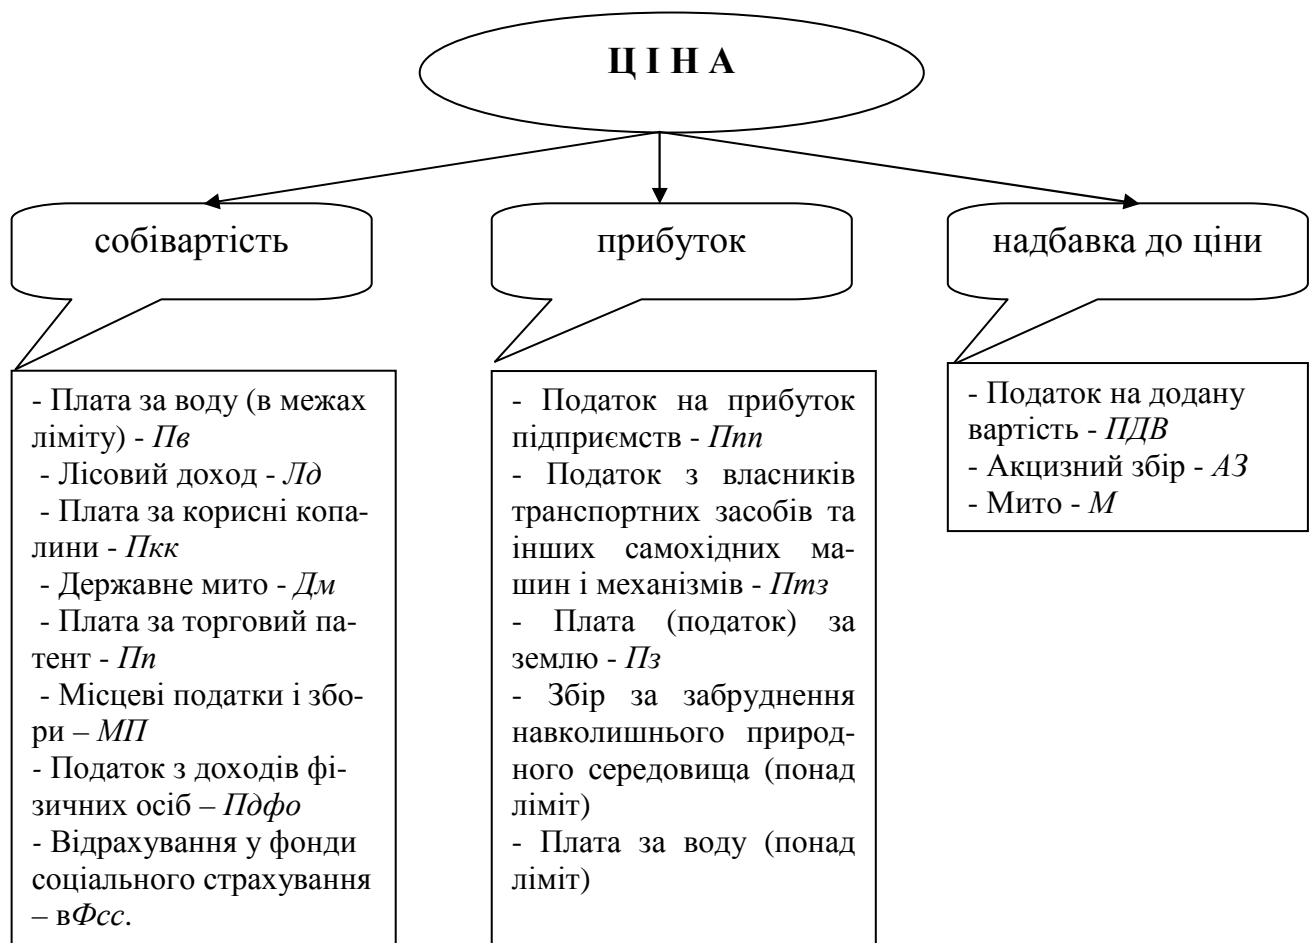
Ц І Н А

собівартість

прибуток

надбавка до ціни

- Плата за воду (в межах ліміту) - *Пв*
- Лісовий доход - *Лд*
- Плата за корисні копалини - *Пкк*
- Державне мито - *Дм*
- Плата за торговий патент - *Пп*
- Місцеві податки і збори – *МП*
- Податок з доходів фізичних осіб – *Пдфо*
- Відрахування у фонди соціального страхування – в*Фсс*.

- Податок на прибуток підприємств - *Ппп*
- Податок з власників транспортних засобів та інших самохідних машин і механізмів - *Птз*
- Плата (податок) за землю - *Пз*
- Збір за забруднення навколишнього природного середовища (понад ліміт)
- Плата за воду (понад ліміт)

- Податок на додану вартість - *ПДВ*
- Акцизний збір - *АЗ*
- Мито - *М*